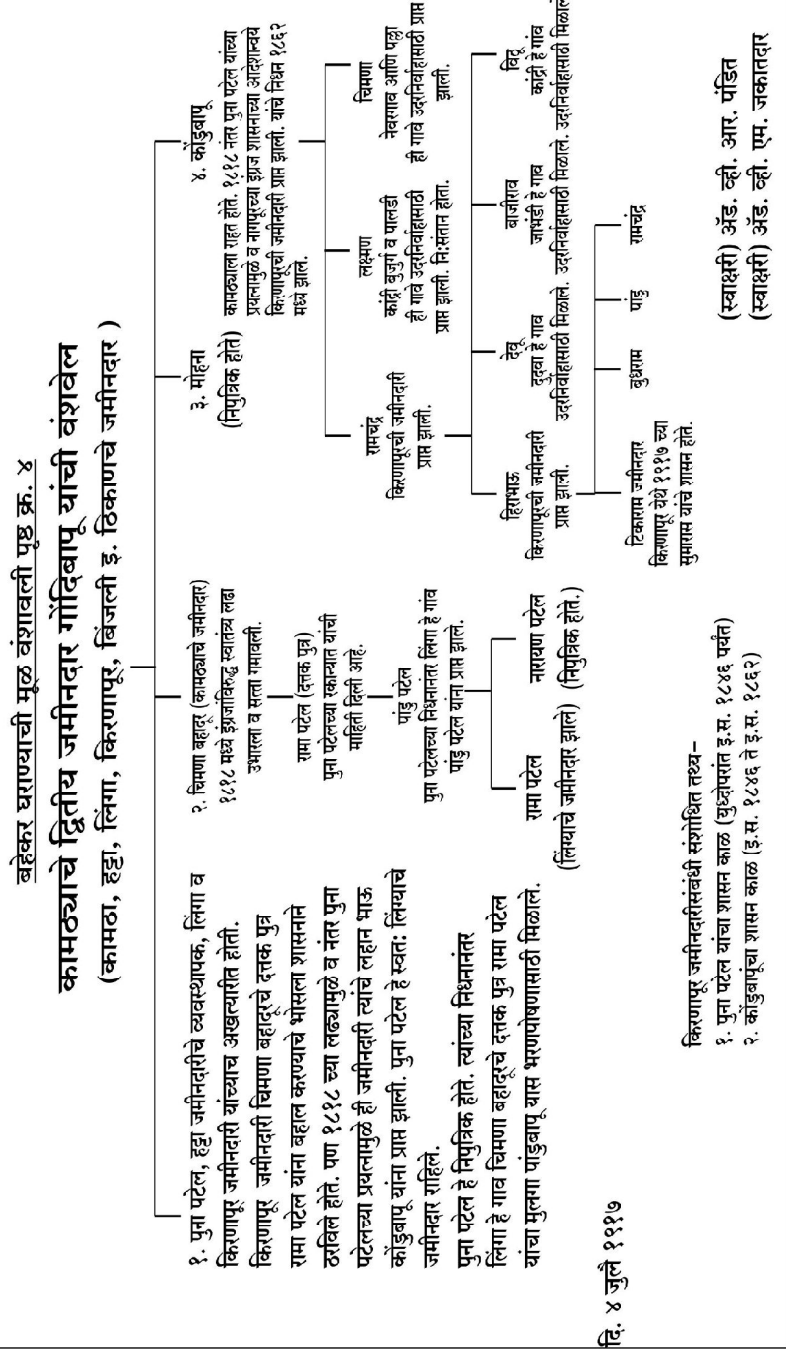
बेहेकर घराण्याची मूळ वंशावली पृष्ठ क्र. ४
कामठ्याचे द्वितीय जमीनदार गोंदिबापू यांची वंशवेल
(कामठा, हट्टा, लिंगा, किरणापूर, बिजली इ. ठिकाणचे जमीनदार )

१. पुना पटेल, हट्टा जमीनदारीचे व्यवस्थापक, लिंगा व किरणापूर जमीनदारी यांच्याच अखत्यारीत होती. किरणापूर जमीनदारी चिमणा बहादूरचे दत्तक पुत्र रामा पटेल यांना बहाल करण्याचे भोसला शासनाने ठरविले होते. पण १८१८ च्या लढ्यामुळे व नंतर पुना पटेलच्या प्रयत्नामुळे ही जमीनदारी त्यांचे लहान भाऊ कोंडूबापू यांना प्राप्त झाली. पुना पटेल हे स्वतः लिंग्याचे जमीनदार राहिले.
पुना पटेल हे निपुत्रिक होते. त्यांच्या निधनानंतर लिंगा हे गाव चिमणा बहादूरचे दत्तक पुत्र रामा पटेल यांचा मुलगा पांडूबापू यास भरणपोषणासाठी मिळाले.

२. चिमणा बहादूर (कामठ्याचे जमीनदार) १८१८ मध्ये इंग्रजांविरुद्ध स्वातंत्र्य लढा उभारला व सत्ता गमावली.
रामा पटेल (दत्तक पुत्र)
पुना पटेलच्या रेकार्डात यांची माहिती दिली आहे.
पांडु पटेल
पुना पटेलच्या निधनानंतर लिंगा हे गाव पांडु पटेल यांना प्राप्त झाले.
रामा पटेल
(लिंग्याचे जमीनदार झाले)
नारायण पटेल
(निपुत्रिक होते.)

३. मोहना
(निपुत्रिक होते)

४. कोंडूबापू
कामठ्याला राहत होते. १८१८ नंतर पुना पटेल यांच्या प्रयत्नामुळे व नागपूरच्या इंग्रज शासनाच्या आदेशान्वये किरणापूरची जमीनदारी प्राप्त झाली. यांचे निधन १८६२ मध्ये झाले.

रामचंद्र
किरणापूरची जमीनदारी प्राप्त झाली.
लक्ष्मण
कांद्री बुर्गा व पालडो ही गावे उदरनिर्वाहासाठी प्राप्त झाली. नि:संतान होता.
चिमणा
नेवरगाव आणि पड्डा ही गावे उदरनिर्वाहासाठी प्राप्त झाली.

हिरामन
किरणापूरची जमीनदारी प्राप्त झाली.
देवू
दुडवा हे गाव उदरनिर्वाहासाठी मिळाले.
बाजीराव
जांभडी हे गाव उदरनिर्वाहासाठी मिळाले.
बिदू
कांद्री हे गाव उदरनिर्वाहासाठी मिळाले.

टिकाराम जमीनदार
किरणापूर येथे १९१७ च्या सुमारास यांचे शासन होते.
बुधराम
पांडु
रामचंद्र

किरणापूर जमीनदारीसंबंधी संशोधित तथ्य–
१. पुना पटेल यांचा शासन काळ (पुढीलप्रमाणे इ.स. १८४६ पर्यंत)
२. कोंडूबापूंचा शासन काळ (इ.स. १८४६ ते इ.स. १८६२)

दि. ४ जुलै १९९७

(स्वाक्षरी) ॲड. व्ही. आर. पंडित
(स्वाक्षरी) ॲड. व्ही. एम. जकातदार